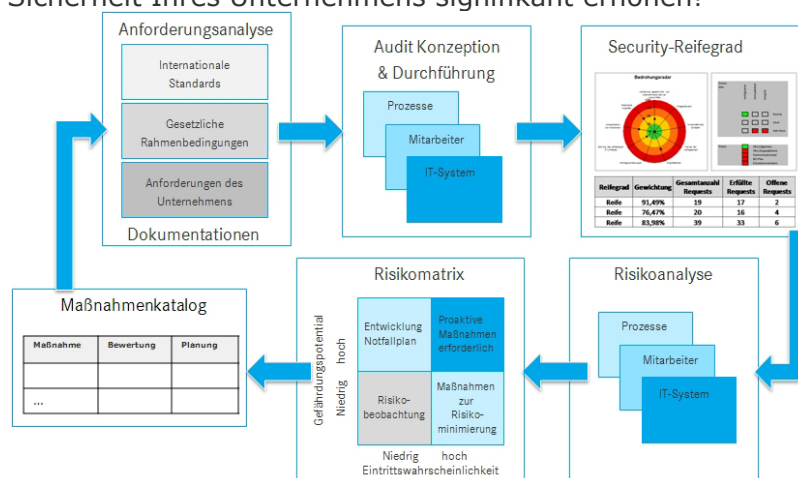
Sicherheit Ihres Unternehmens signifikant erhöhen.

Anforderungsanalyse

Internationale Standards

Gesetzliche Rahmenbedingungen

Anforderungen des Unternehmens

Dokumentationen

Audit Konzeption & Durchführung

Prozesse

Mitarbeiter

IT-System

Security-Reifegrad

Bedrohungsradar

| Reifegrad | Gewichtung | Gesamtanzahl Requests | Erfüllte Requests | Offene Requests |
|---|---|---|---|---|
| Reife | 91,49% | 19 | 17 | 2 |
| Reife | 76,47% | 20 | 16 | 4 |
| Reife | 83,98% | 39 | 33 | 6 |

Risikoanalyse

Prozesse

Mitarbeiter

IT-System

Risikomatrix

Gefährdungspotential

hoch

Niedrig

Entwicklung Notfallplan

Proaktive Maßnahmen erforderlich

Risikobeobachtung

Maßnahmen zur Risikominimierung

Niedrig

hoch

Eintrittswahrscheinlichkeit

Maßnahmenkatalog

| Maßnahme | Bewertung | Planung |
|---|---|---|
| | | |
| ... | | |